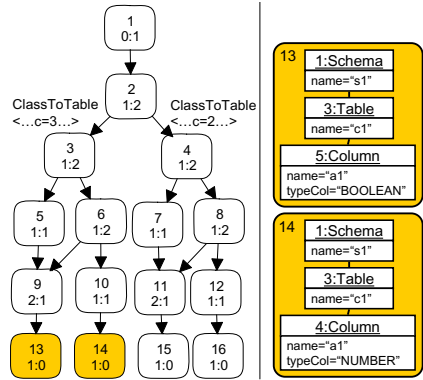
1
0:1

ClassToTable
<…c=3…>

2
1:2

ClassToTable
<…c=2…>

3
1:2

4
1:2

5
1:1

6
1:2

7
1:1

8
1:2

9
2:1

10
1:1

11
2:1

12
1:1

13
1:0

14
1:0

15
1:0

16
1:0

13
1:Schema
name="s1"
3:Table
name="c1"
5:Column
name="a1"
typeCol="BOOLEAN"

14
1:Schema
name="s1"
3:Table
name="c1"
4:Column
name="a1"
typeCol="NUMBER"